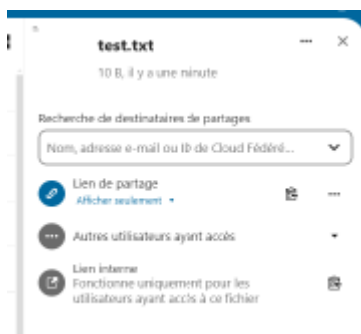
test.txt

10 B, il y a une minute

Recherche de destinataires de partages

Nom, adresse e-mail ou ID de Cloud Fédéré...

Lien de partage
Afficher seulement

Autres utilisateurs ayant accès

Lien interne
Fonctionne uniquement pour les utilisateurs ayant accès à ce fichier